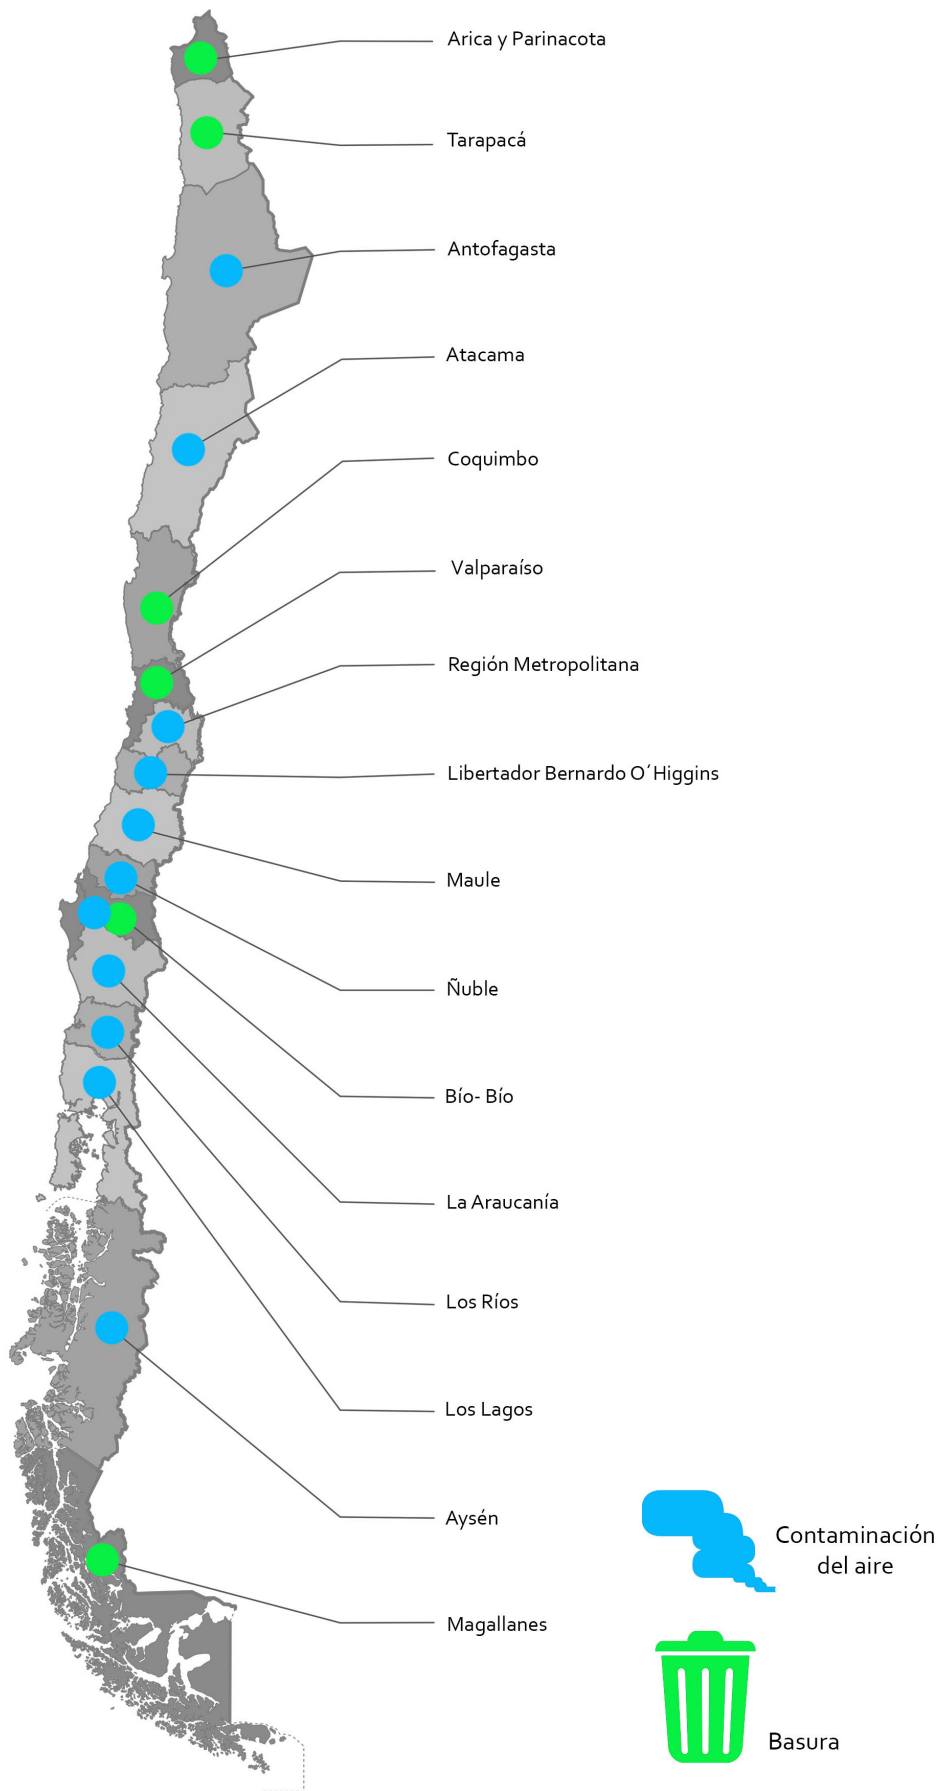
Arica y Parinacota

Tarapacá

Antofagasta

Atacama

Coquimbo

Valparaíso

Región Metropolitana

Libertador Bernardo O´Higgins

Maule

Ñuble

Bío- Bío

La Araucanía

Los Ríos

Los Lagos

Aysén

Magallanes

Contaminación del aire

Basura